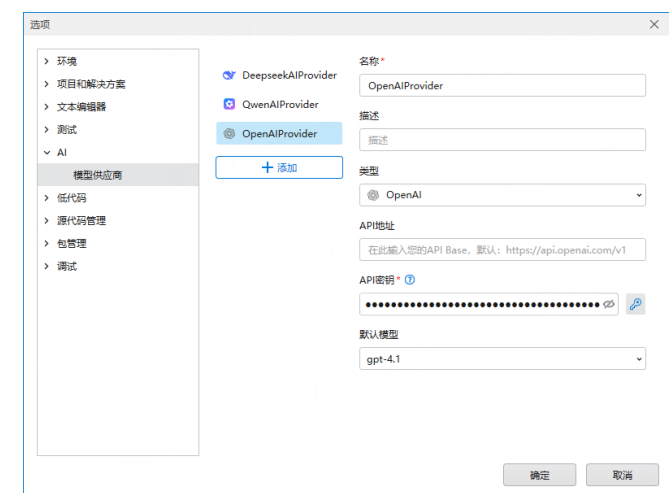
选项

> 环境
> 项目和解决方案
> 文本编辑器
> 测试
∨ AI
模型供应商
> 低代码
> 源代码管理
> 包管理
> 调试

DeepseekAIProvider
QwenAIProvider
OpenAIProvider
+ 添加

名称*
OpenAIProvider
描述
描述
类型
OpenAI
API地址
在此输入您的API Base，默认：https://api.openai.com/v1
API密钥* ⓘ
••••••••••••••••••••••••••••••••••••
默认模型
gpt-4.1

确定
取消